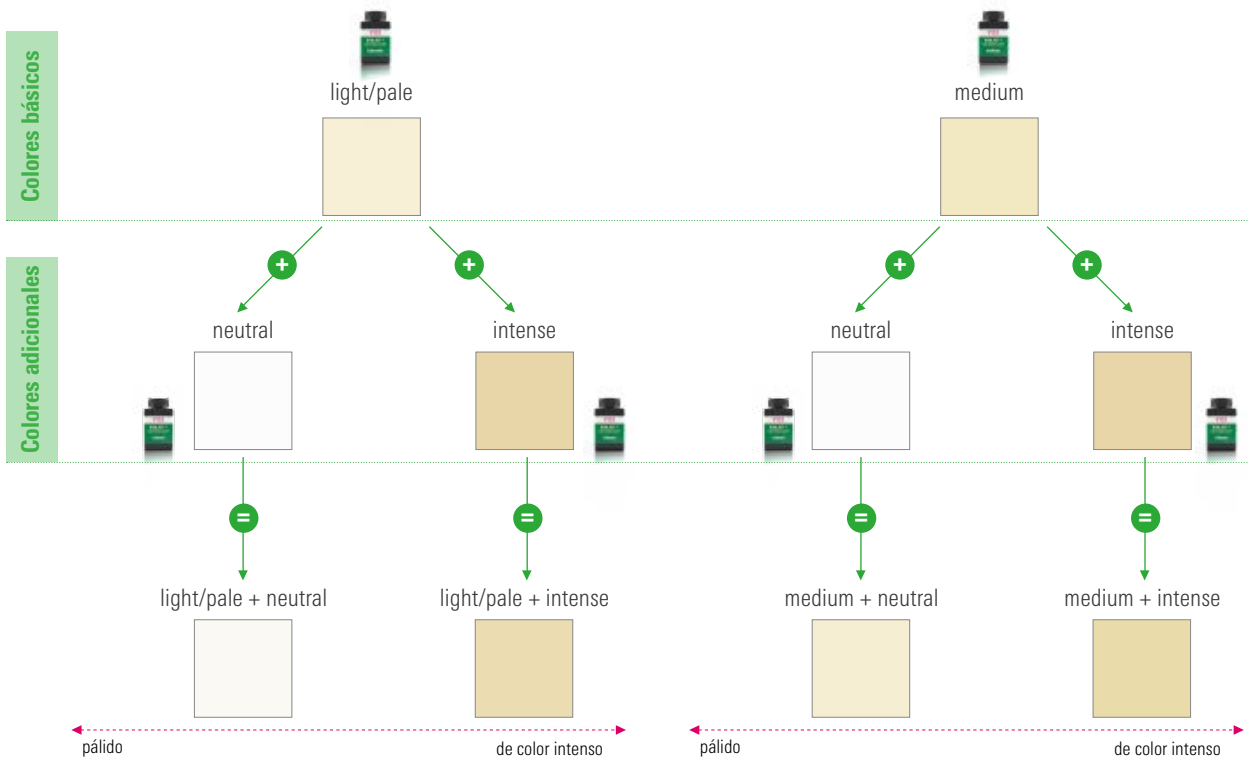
Colores básicos

light/pale

medium

Colores adicionales

+

+

+

+

neutral

intense

neutral

intense

=

=

=

=

light/pale + neutral

light/pale + intense

medium + neutral

medium + intense

pálido

de color intenso

pálido

de color intenso